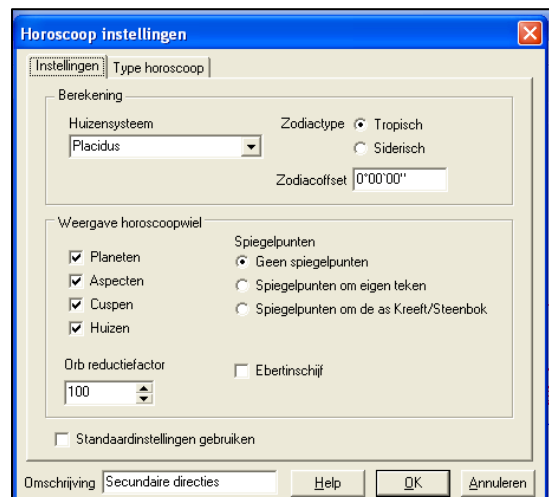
Horoscoop instellingen

Instellingen | Type horoscoop

Berekening

Huizensysteem
Placidus

Zodiactype Tropisch
Siderisch

Zodiacoffset 0°00'00"

Weergave horoscoopwiel

Planeten
Aspecten
Cuspen
Huizen

Spiegelpunten
Geen spiegelpunten
Spiegelpunten om eigen teken
Spiegelpunten om de as Kreeft/Steenbok

Orb reductiefactor
100

Ebertinschijf

Standaardinstellingen gebruiken

Omschrijving Secundaire directies

Help
OK
Annuleren